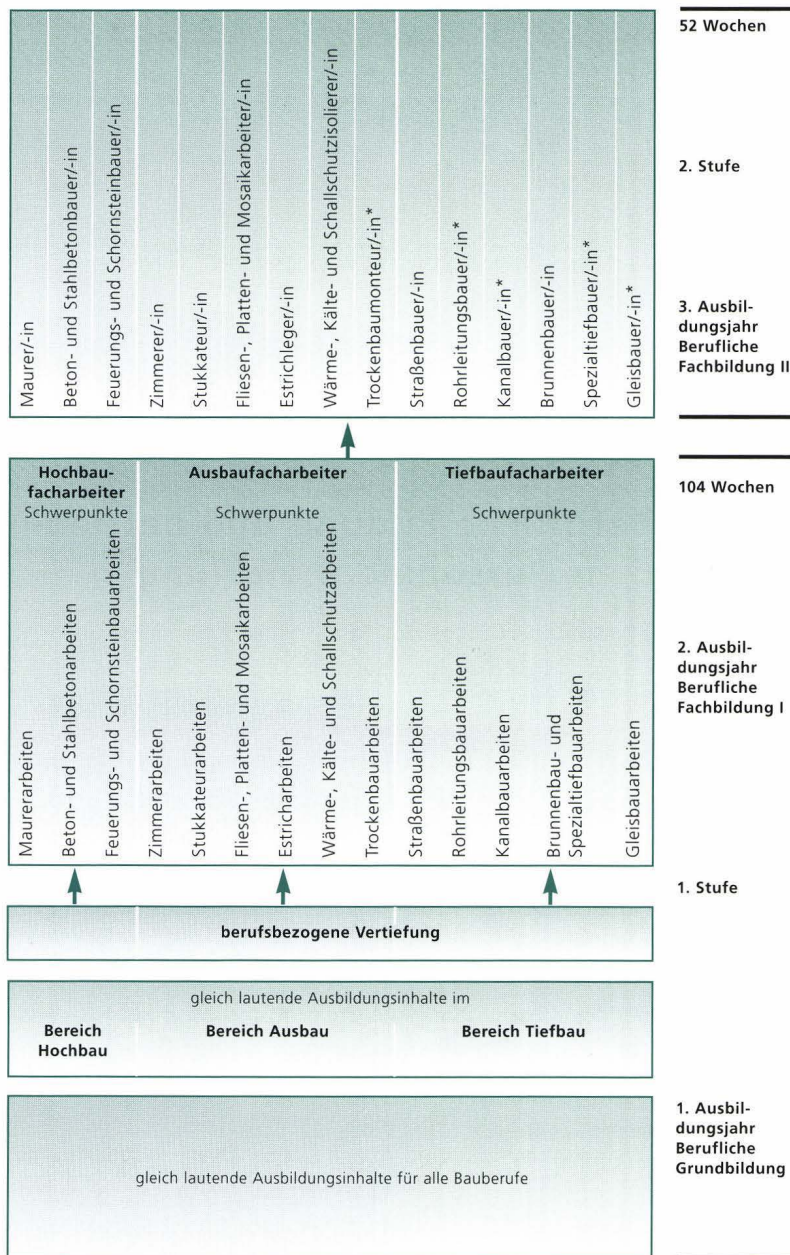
Maurer/-in

Beton- und Stahlbetonbauer/-in

Feuerungs- und Schornsteinbauer/-in

Zimmerer/-in

Stukkateur/-in

Fliesen-, Platten- und Mosaikarbeiter/-in

Estrichleger/-in

Wärme-, Kälte- und Schallschutzisolierer/-in

Trockenbaumonteur/-in*

Straßenbauer/-in

Rohrleitungsbauer/-in*

Kanalbauer/-in*

Brunnenbauer/-in

Spezialtiefbauer/-in*

Gleisbauer/-in*

52 Wochen

2. Stufe

3. Ausbildungsjahr Berufliche Fachbildung II

**Hochbaufacharbeiter** Schwerpunkte

**Ausbaufacharbeiter** Schwerpunkte

**Tiefbaufacharbeiter** Schwerpunkte

Maurerarbeiten

Beton- und Stahlbetonarbeiten

Feuerungs- und Schornsteinbauarbeiten

Zimmerarbeiten

Stukkateurarbeiten

Fliesen-, Platten- und Mosaikarbeiten

Estricharbeiten

Wärme-, Kälte- und Schallschutzarbeiten

Trockenbauarbeiten

Straßenbauarbeiten

Rohrleitungsbauarbeiten

Kanalbauarbeiten

Brunnenbau- und Spezialtiefbauarbeiten

Gleisbauarbeiten

104 Wochen

2. Ausbildungsjahr Berufliche Fachbildung I

1. Stufe

**berufsbezogene Vertiefung**

gleich lautende Ausbildungsinhalte im

**Bereich Hochbau** **Bereich Ausbau** **Bereich Tiefbau**

gleich lautende Ausbildungsinhalte für alle Bauberufe

1. Ausbildungsjahr Berufliche Grundbildung